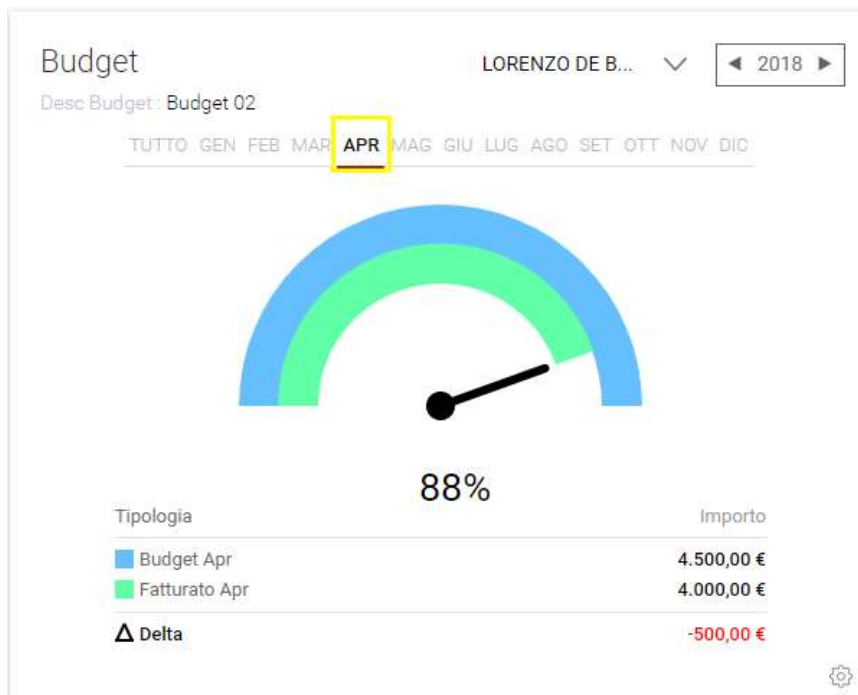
Budget

LORENZO DE B...

◀ 2018 ▶

Desc Budget : Budget 02

TUTTO GEN FEB MAR APR MAG GIU LUG AGO SET OTT NOV DIC

88%

| Tipologia | Importo |
|---|---|
| Budget Apr | 4.500,00 € |
| Fatturato Apr | 4.000,00 € |
| Δ Delta | -500,00 € |